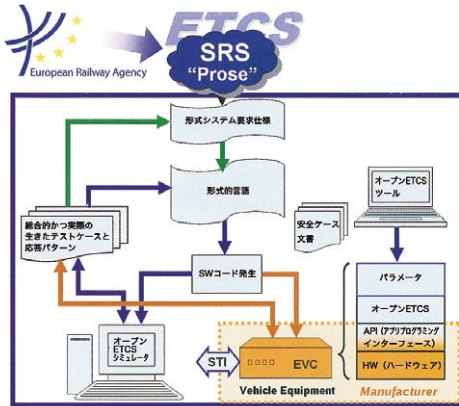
European Railway Agency

ETCS

SRS
"Prose"

形式システム要求仕様

形式的言語

総合的かつ実際の生きたテストケースと応答パターン

安全ケース文書

オープンETCSツール

SWコード発生

パラメータ

オープンETCS

API (アプリプログラミングインターフェース)

HW (ハードウェア)

オープンETCSシミュレータ

STI

EVC

Vehicle Equipment

Manufacturer